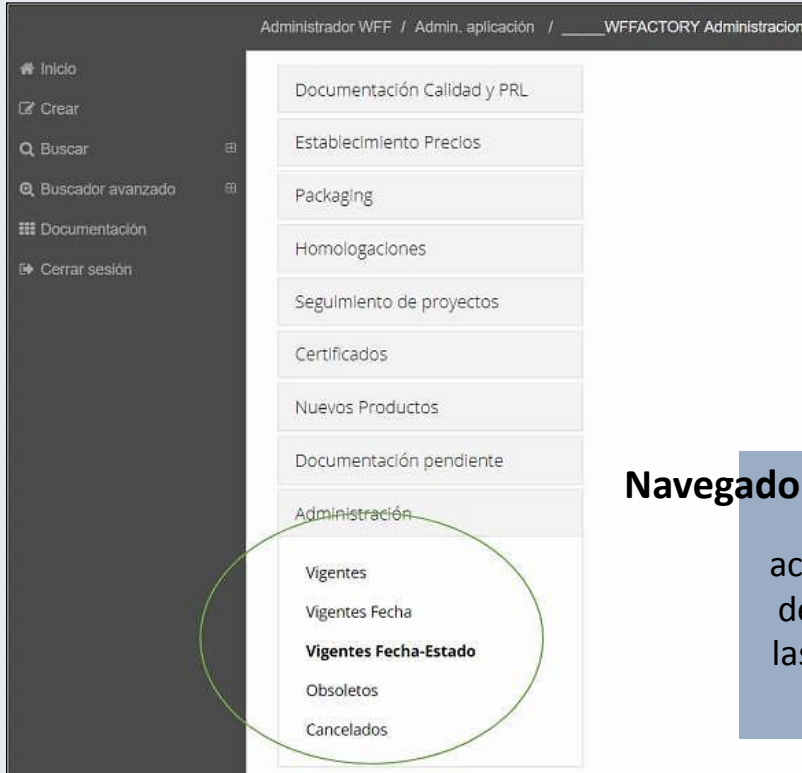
Administrador WFF / Admin. aplicación / _____WFFACTORY Administracion

Inicio
Crear
Buscar
Buscador avanzado
Documentación
Cerrar sesión

Documentación Calidad y PRL
Establecimiento Precios
Packaging
Homologaciones
Seguimiento de proyectos
Certificados
Nuevos Productos
Documentación pendiente
Administración
Vigentes
Vigentes Fecha
Vigentes Fecha-Estado
Obsoletos
Cancelados

Navegado

ac
de
las